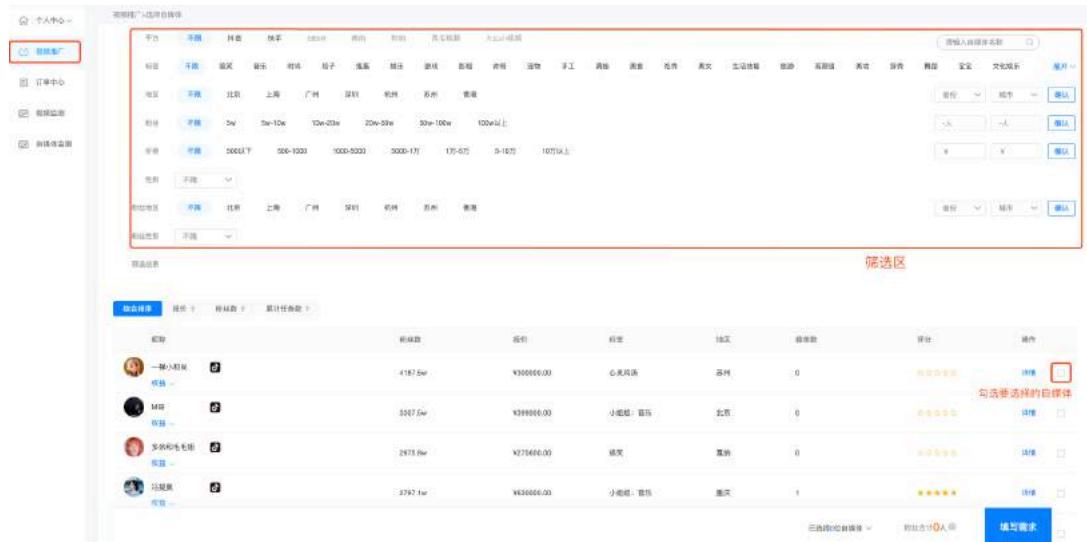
个人中心
视频推广
订单中心
视频监测
自媒体监测

视频推广 > 选择自媒体

平台 不限 抖音 快手 bilibili 西瓜 微视 西瓜视频 火山小视频
请输入自媒体名称
标签 不限 搞笑 音乐 时尚 段子 萌宠 娱乐 游戏 影视 资讯 宠物 手工 情感 美食 汽车 美女 生活技能 旅游 颜值类 其他 穿搭 舞蹈 宝宝 文化娱乐 展开
地区 不限 北京 上海 广州 深圳 杭州 苏州 香港 省份 城市 确认
粉丝 不限 5w 5w-10w 10w-20w 20w-50w 50w-100w 100w以上 确认
价格 不限 5000以下 500-1000 1000-5000 5000-1万 1万-5万 5-10万 10万以上 确认
性别 不限
粉丝地区 不限 北京 上海 广州 深圳 杭州 苏州 香港 省份 城市 确认
粉丝性别 不限
筛选区
筛选结果

综合排序 报价 粉丝数 累计任务数

昵称 粉丝数 报价 标签 地区 接单数 评分 操作
一禅小和尚 权益 4187.5w ¥300000.00 心灵鸡汤 苏州 0 详情
勾选要选择的自媒体
M哥 权益 3007.5w ¥399000.00 小姐姐；音乐 北京 0 详情
多余和毛毛姐 权益 2973.6w ¥270600.00 搞笑 贵阳 0 详情
冯提莫 权益 2797.1w ¥630000.00 小姐姐；音乐 重庆 1 详情
已选择0位自媒体 粉丝合计0人 填写需求